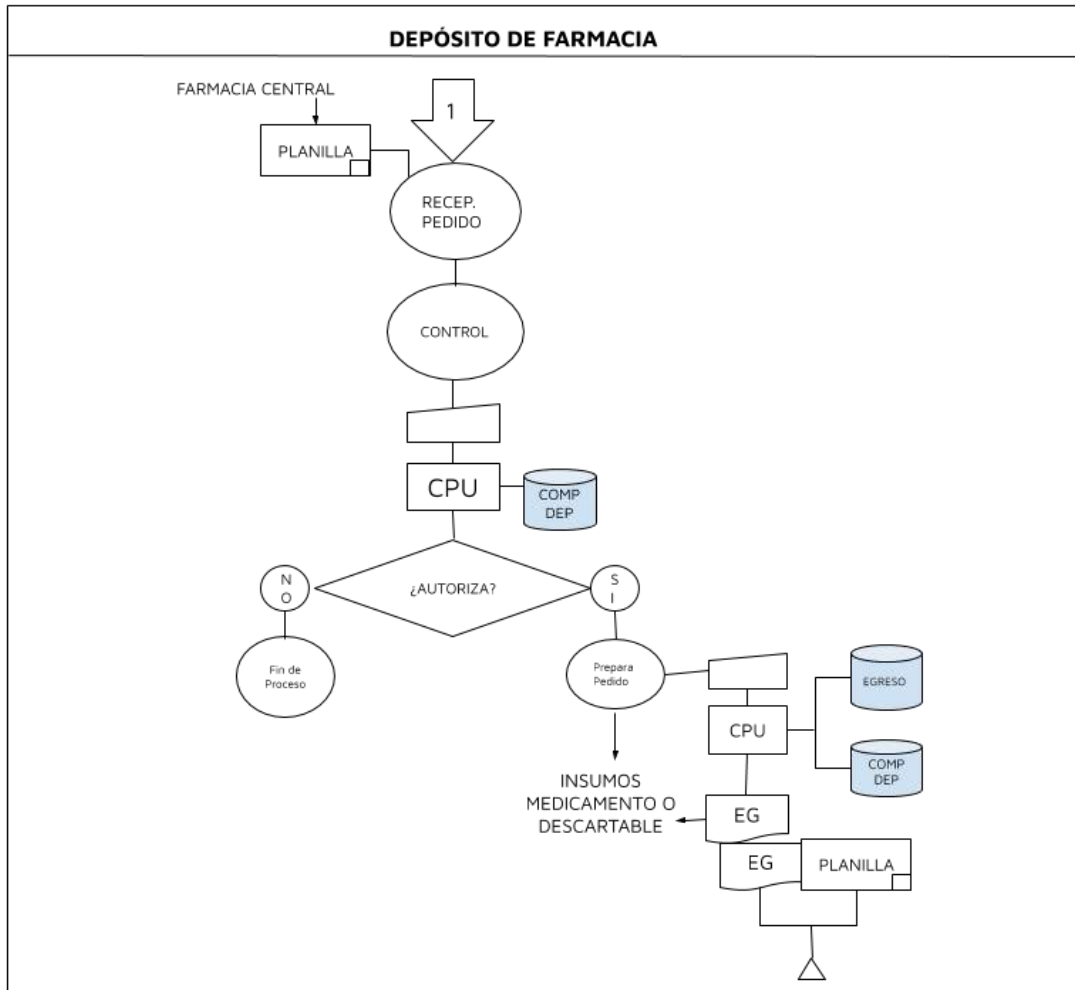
DEPÓSITO DE FARMACIA

FARMACIA CENTRAL

1

PLANILLA

RECEP. PEDIDO

CONTROL

CPU

COMP DEP

N O

¿AUTORIZA?

S I

Fin de Proceso

Prepara Pedido

EGRESO

CPU

COMP DEP

INSUMOS MEDICAMENTO O DESCARTABLE

EG

EG

PLANILLA